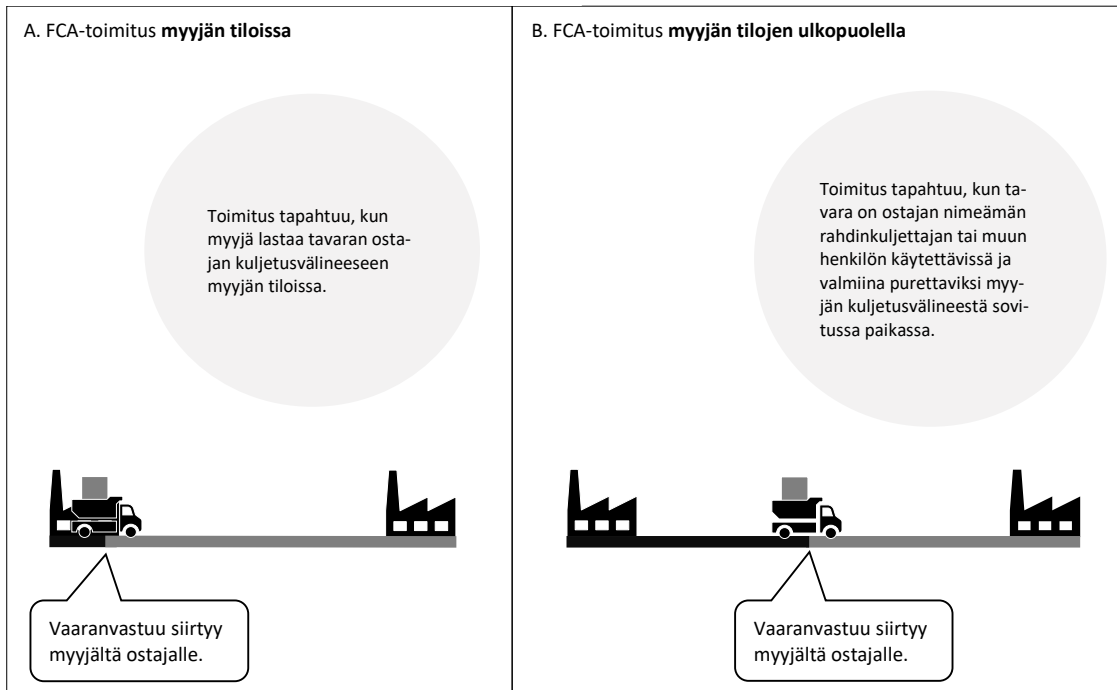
A. FCA-toimitus **myyjän tiloissa**

Toimitus tapahtuu, kun myyjä lastaa tavaran ostajan kuljetusvälineeseen myyjän tiloissa.

Vaaranvastuu siirtyy myyjältä ostajalle.

B. FCA-toimitus **myyjän tilojen ulkopuolella**

Toimitus tapahtuu, kun tavara on ostajan nimeämän rahdinkuljettajan tai muun henkilön käytettävissä ja valmiina purettaviksi myyjän kuljetusvälineestä sovitussa paikassa.

Vaaranvastuu siirtyy myyjältä ostajalle.